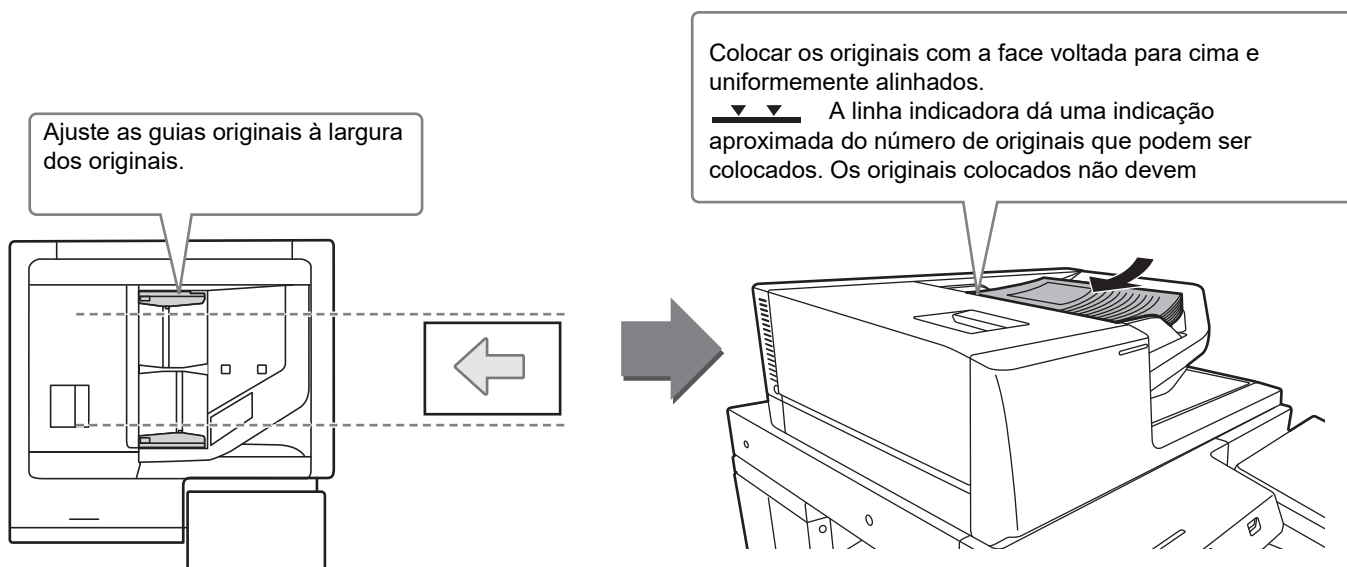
Ajuste as guias originais à largura dos originais.

Colocar os originais com a face voltada para cima e uniformemente alinhados.
A linha indicadora dá uma indicação aproximada do número de originais que podem ser colocados. Os originais colocados não devem